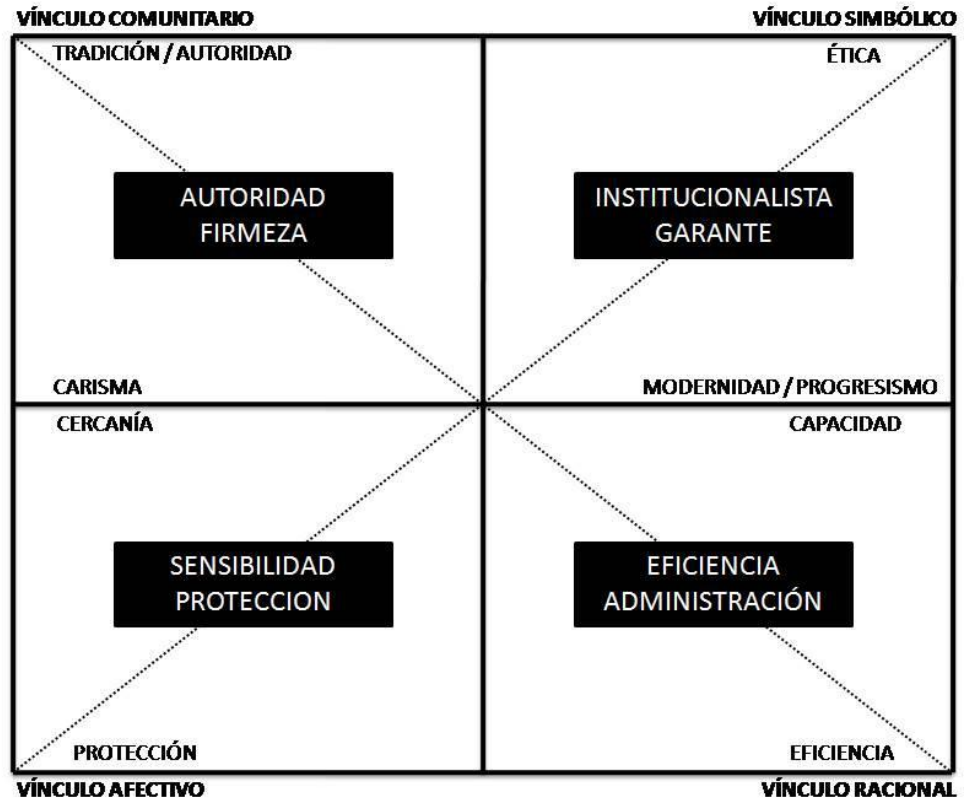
VÍNCULO COMUNITARIO

VÍNCULO SIMBÓLICO

TRADICIÓN / AUTORIDAD

ÉTICA

AUTORIDAD
FIRMEZA

INSTITUCIONALISTA
GARANTE

CARISMA

MODERNIDAD / PROGRESISMO

CERCANÍA

CAPACIDAD

SENSIBILIDAD
PROTECCION

EFICIENCIA
ADMINISTRACIÓN

PROTECCIÓN

EFICIENCIA

VÍNCULO AFECTIVO

VÍNCULO RACIONAL